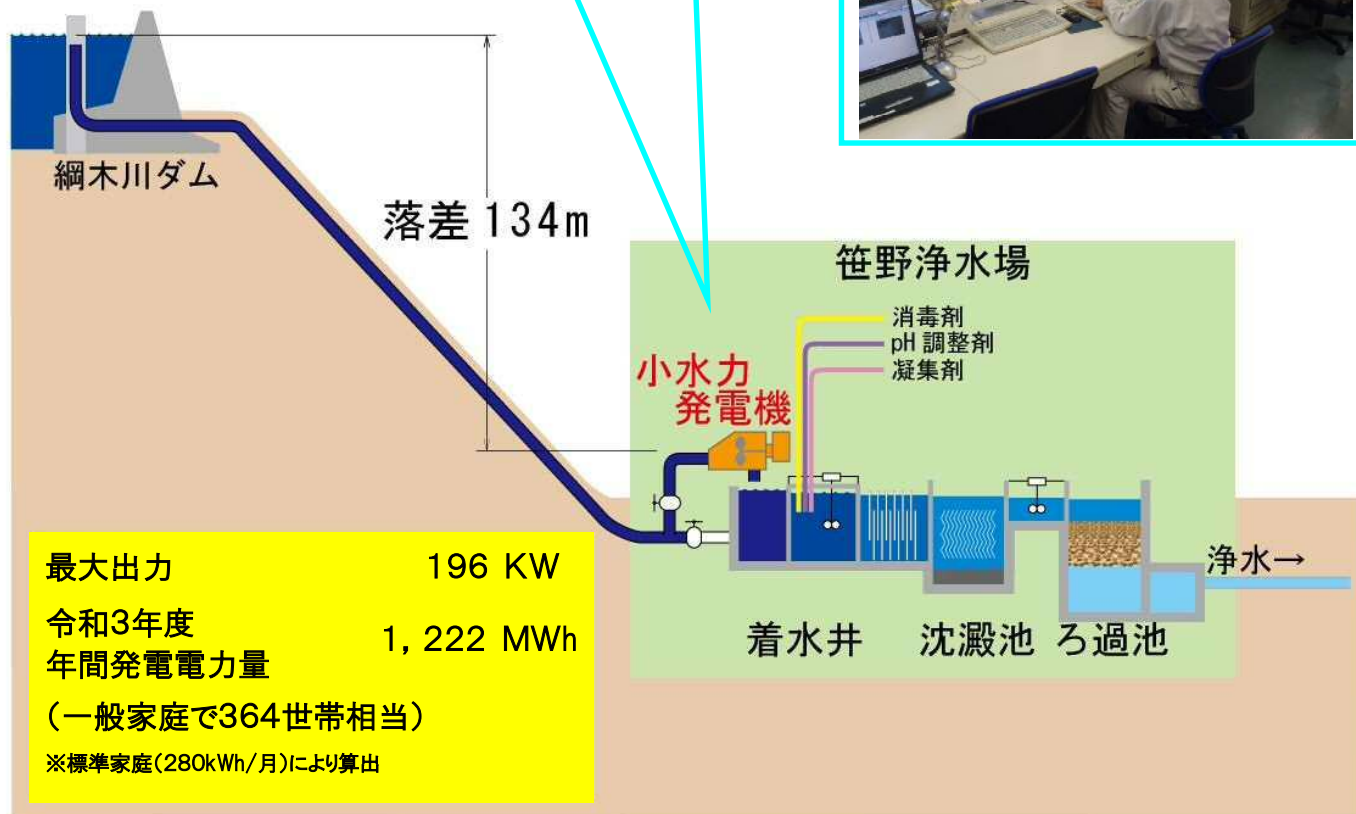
綱木川ダム

落差 134m

笹野浄水場

消毒剤
pH 調整剤
凝集剤

小水力
発電機

浄水→

着水井　沈澱池　ろ過池

| 最大出力 | 196 KW |
|---|---|
| 令和3年度 年間発電電力量 | 1,222 MWh |

（一般家庭で364世帯相当）

※標準家庭(280kWh/月)により算出